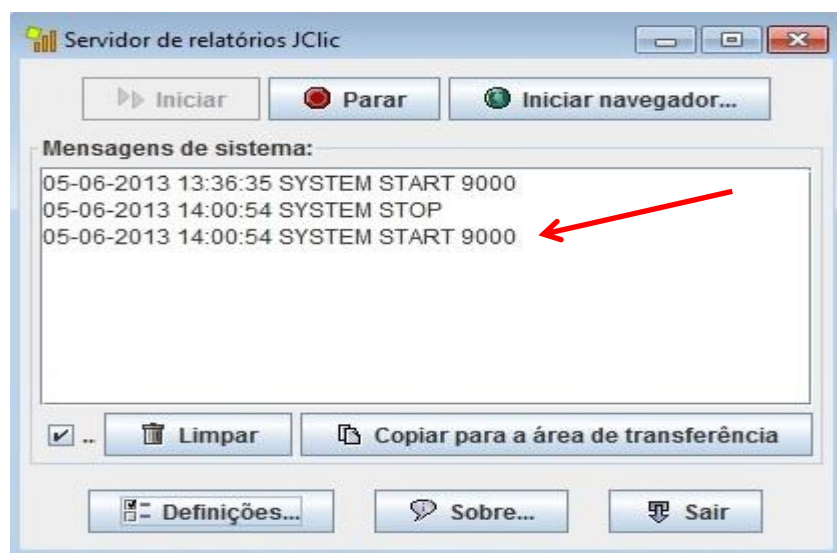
Servidor de relatórios JClic

Iniciar
Parar
Iniciar navegador...

Mensagens de sistema:

05-06-2013 13:36:35 SYSTEM START 9000
05-06-2013 14:00:54 SYSTEM STOP
05-06-2013 14:00:54 SYSTEM START 9000

..
Limpar
Copiar para a área de transferência

Definições...
Sobre...
Sair